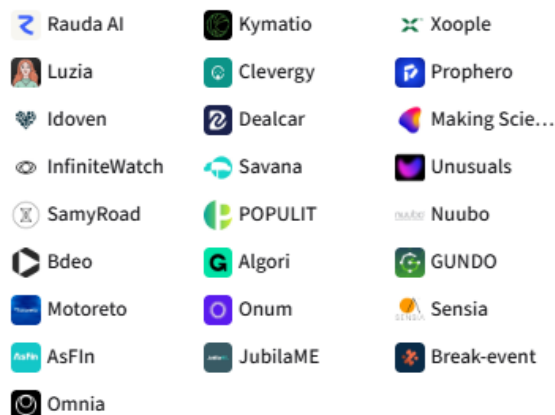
Rauda AI
Kymatio
Xoople
Luzia
Clevergy
Prophero
Idoven
Dealcar
Making Scie…
InfiniteWatch
Savana
Unusuals
SamyRoad
POPULIT
nuubo Nuubo
Bdeo
Algori
GUNDO
Motoreto
Onum
SENSIA Sensia
AsFin AsFIn
JubilaME
Break-event
Omnia